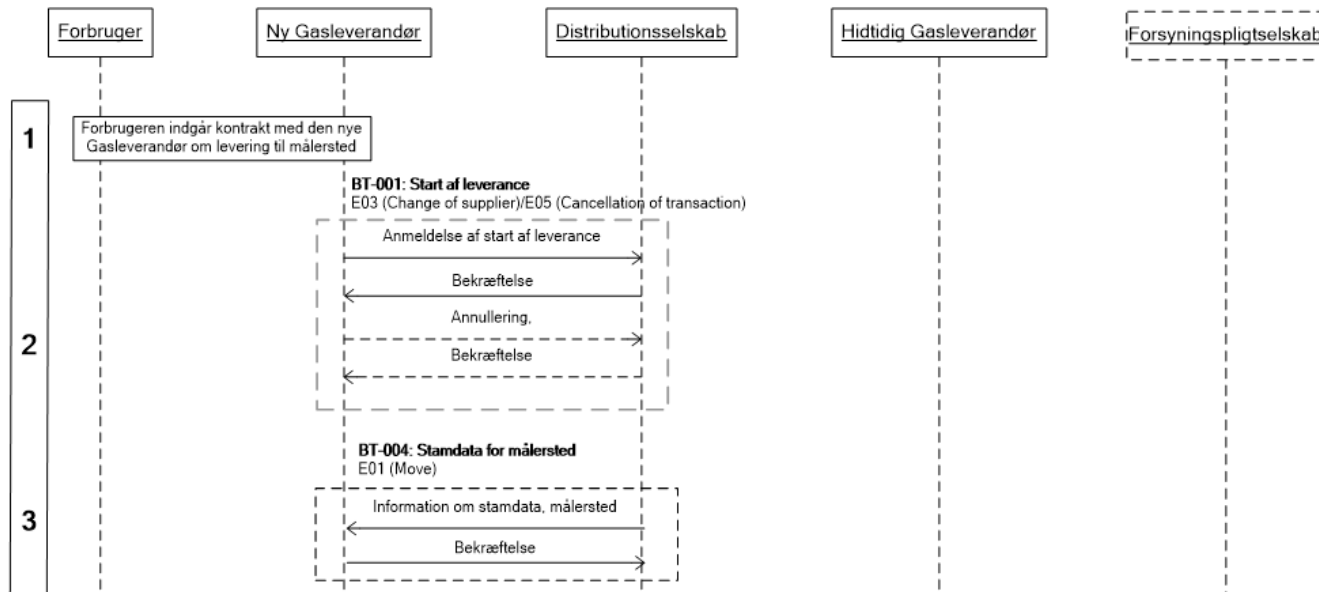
Forbruger

Ny Gasleverandør

Distributionsselskab

Hidtidig Gasleverandør

Forsyningspligtselskab

1

Forbrugeren indgår kontrakt med den nye Gasleverandør om levering til målersted

**BT-001: Start af leverance**
E03 (Change of supplier)/E05 (Cancellation of transaction)

Anmeldelse af start af leverance

Bekræftelse

Annullering,

2

Bekræftelse

**BT-004: Stamdata for målersted**
E01 (Move)

3

Information om stamdata, målersted

Bekræftelse